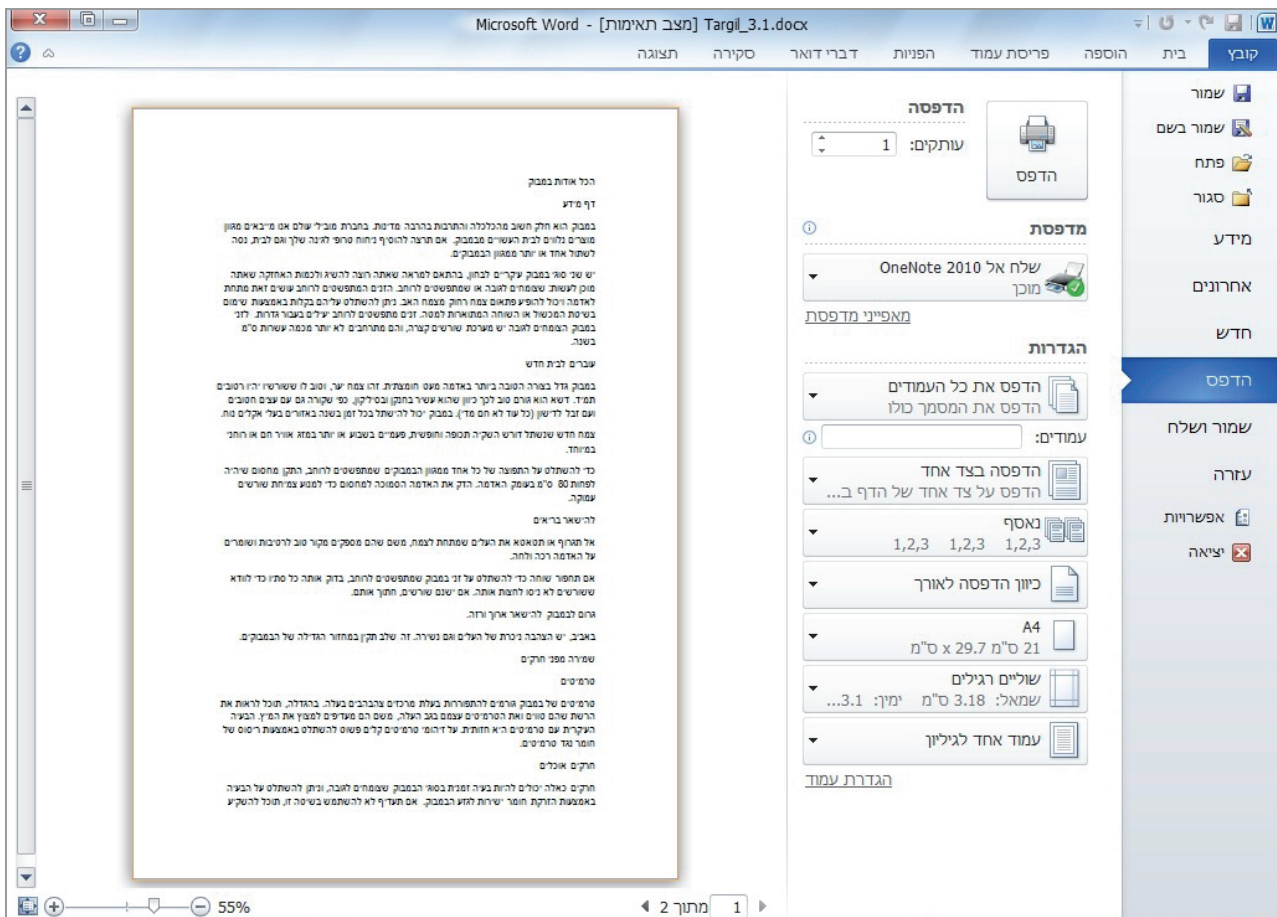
Microsoft Word - [מצב תאימות] Targil_3.1.docx

קובץ | בית | הוספה | פריסת עמוד | הפניות | דברי דואר | סקירה | תצוגה

שמור
שמור בשם
פתח
סגור
מידע
אחרונים
חדש
הדפס
שמור ושלח
עזרה
אפשרויות
יציאה

הדפסה
הדפס
עותקים: 1

מדפסת
שלח אל OneNote 2010
מוכן
מאפייני מדפסת

הגדרות
הדפס את כל העמודים
הדפס את המסמך כולו
עמודים:
הדפסה בצד אחד
הדפס על צד אחד של הדף ב...
נאסף
1,2,3 1,2,3 1,2,3
כיוון הדפסה לאורך
A4
21 ס"מ x 29.7 ס"מ
שוליים רגילים
שמאל: 3.18 ס"מ ימין: 3.1...
עמוד אחד לגיליון
הגדרת עמוד

הכל אודות במבוק

דף מידע

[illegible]

עוברים לבית חדש

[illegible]

להישאר בריאים

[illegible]

שמירה מפני חרקים

טרמיטים

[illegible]

חרקים אוכלים

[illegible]

1 מתוך 2
55%